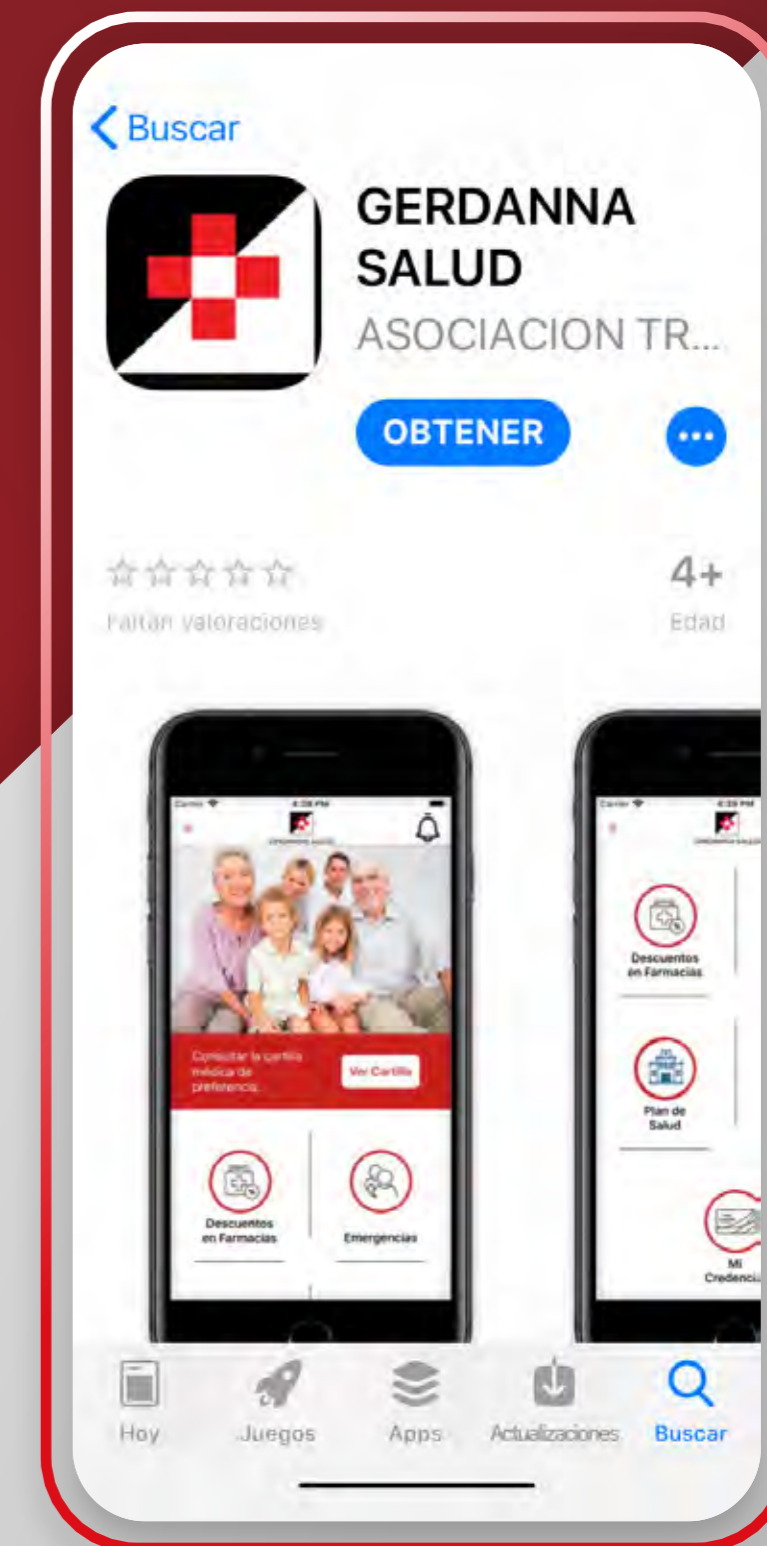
< Buscar

GERDANNA SALUD

ASOCIACION TR...

OBTENER

☆☆☆☆☆
Faltan valoraciones

4+
Edad

Carrier
4:38 PM
GERDANNA SALUD

Consultar la cartilla médica de preferencia.

Ver Cartilla

Descuentos en Farmacias

Emergencias

Carrier
4:39 PM
GERDANNA SALUD

Descuentos en Farmacias

Plan de Salud

Mi Credencia

Hoy
Juegos
Apps
Actualizaciones
Buscar